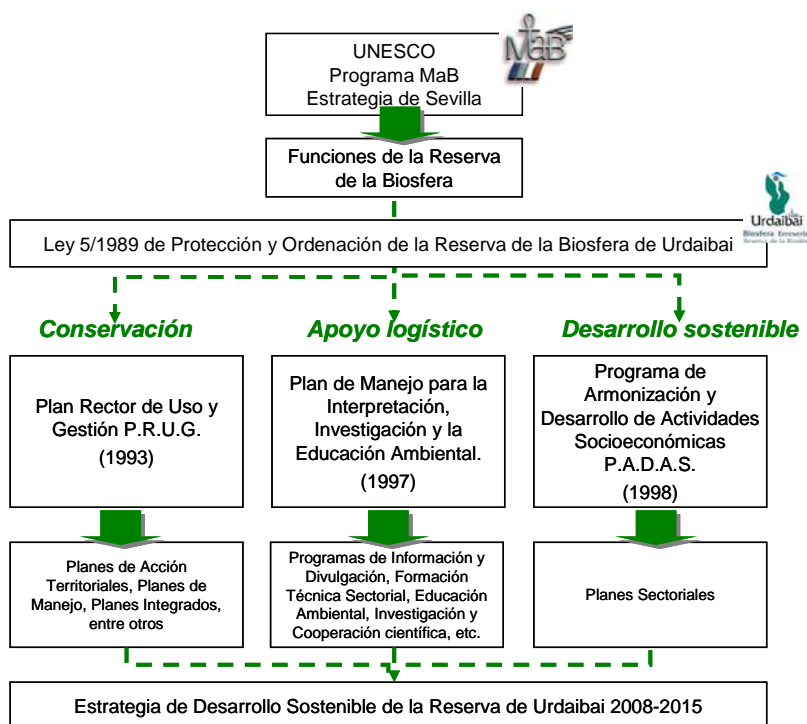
UNESCO
Programa MaB
Estrategia de Sevilla

MaB

Funciones de la Reserva de la Biosfera

Urdaibai
Biosfera Erreserba
Reserva de la Biosfera

Ley 5/1989 de Protección y Ordenación de la Reserva de la Biosfera de Urdaibai

Conservación

Apoyo logístico

Desarrollo sostenible

Plan Rector de Uso y Gestión P.R.U.G.
(1993)

Plan de Manejo para la Interpretación, Investigación y la Educación Ambiental.
(1997)

Programa de Armonización y Desarrollo de Actividades Socioeconómicas P.A.D.A.S.
(1998)

Planes de Acción Territoriales, Planes de Manejo, Planes Integrados, entre otros

Programas de Información y Divulgación, Formación Técnica Sectorial, Educación Ambiental, Investigación y Cooperación científica, etc.

Planes Sectoriales

Estrategia de Desarrollo Sostenible de la Reserva de Urdaibai 2008-2015